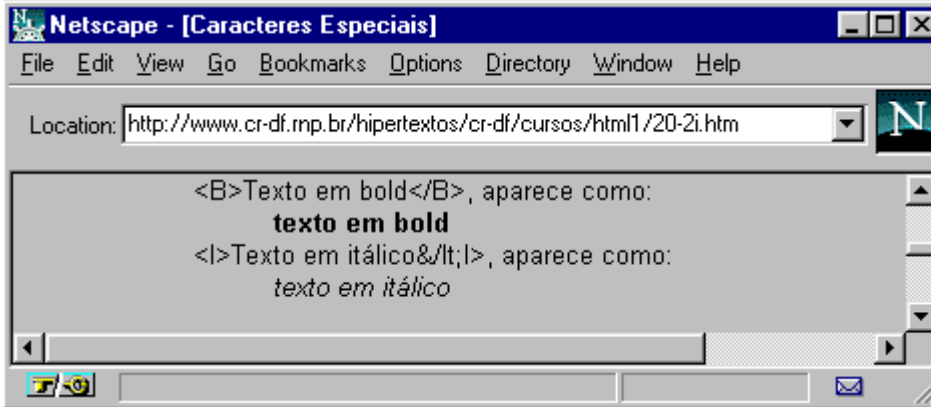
Netscape - [Caracteres Especiais]

File Edit View Go Bookmarks Options Directory Window Help

Location: http://www.cr-df.rnp.br/hipertextos/cr-df/cursos/html1/20-2i.htm

N

<B>Texto em bold</B>, aparece como:
**texto em bold**
<I>Texto em itálico&/lt;I>, aparece como:
*texto em itálico*